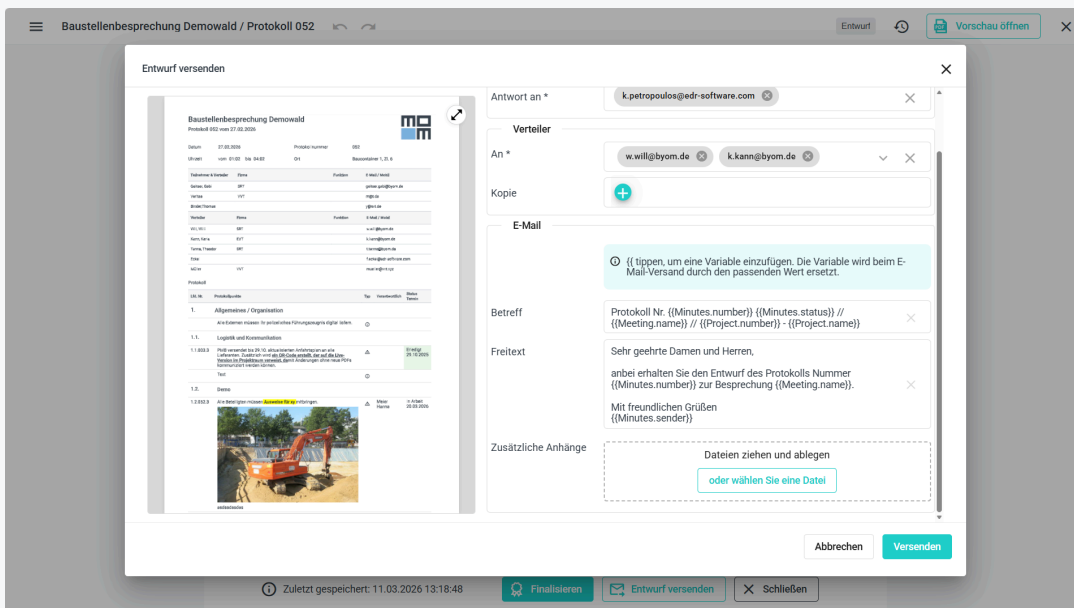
Baustellenbesprechung Demowald / Protokoll 052

Entwurf

Vorschau öffnen

Entwurf versenden

Baustellenbesprechung Demowald
Protokoll 052 vom 27.02.2026

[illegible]

Antwort an *
k.petropoulos@edr-software.com

Verteiler

An *
w.will@byom.de
k.kann@byom.de

Kopie

E-Mail

{{ tippen, um eine Variable einzufügen. Die Variable wird beim E-Mail-Versand durch den passenden Wert ersetzt.

Betreff
Protokoll Nr. {{Minutes.number}} {{Minutes.status}} // {{Meeting.name}} // {{Project.number}} - {{Project.name}}

Freitext
Sehr geehrte Damen und Herren,

anbei erhalten Sie den Entwurf des Protokolls Nummer {{Minutes.number}} zur Besprechung {{Meeting.name}}.

Mit freundlichen Grüßen
{{Minutes.sender}}

Zusätzliche Anhänge
Dateien ziehen und ablegen
oder wählen Sie eine Datei

Abbrechen
Versenden

Zuletzt gespeichert: 11.03.2026 13:18:48
Finalisieren
Entwurf versenden
Schließen